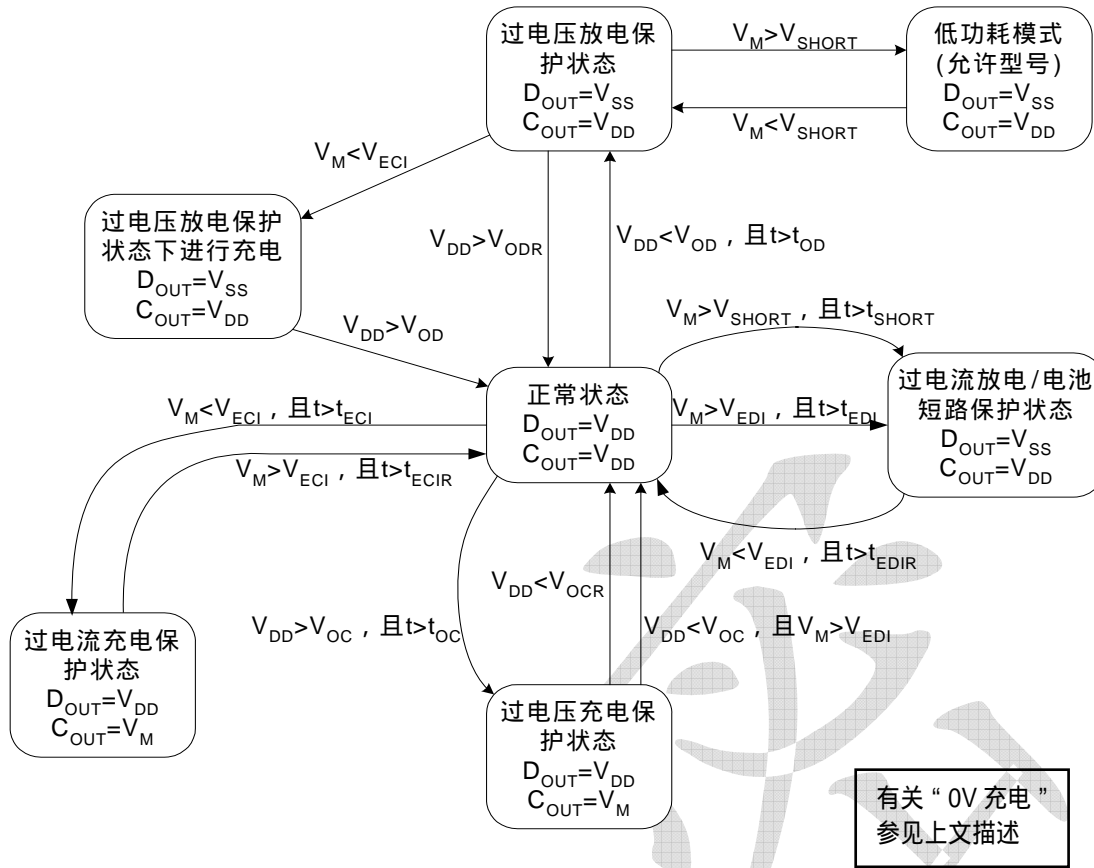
过电压放电保护状态
$D_{OUT}=V_{SS}$
$C_{OUT}=V_{DD}$

$V_M>V_{SHORT}$

低功耗模式
(允许型号)
$D_{OUT}=V_{SS}$
$C_{OUT}=V_{DD}$

$V_M<V_{SHORT}$

$V_M<V_{ECI}$

过电压放电保护状态下进行充电
$D_{OUT}=V_{SS}$
$C_{OUT}=V_{DD}$

$V_{DD}>V_{ODR}$

$V_{DD}<V_{OD}$，且$t>t_{OD}$

$V_M>V_{SHORT}$，且$t>t_{SHORT}$

$V_{DD}>V_{OD}$

正常状态
$D_{OUT}=V_{DD}$
$C_{OUT}=V_{DD}$

$V_M<V_{ECI}$，且$t>t_{ECI}$

$V_M>V_{ECI}$，且$t>t_{ECIR}$

$V_M>V_{EDI}$，且$t>t_{EDI}$

过电流放电/电池短路保护状态
$D_{OUT}=V_{SS}$
$C_{OUT}=V_{DD}$

$V_M<V_{EDI}$，且$t>t_{EDIR}$

$V_{DD}<V_{OCR}$

$V_{DD}>V_{OC}$，且$t>t_{OC}$

$V_{DD}<V_{OC}$，且$V_M>V_{EDI}$

过电流充电保护状态
$D_{OUT}=V_{DD}$
$C_{OUT}=V_M$

过电压充电保护状态
$D_{OUT}=V_{DD}$
$C_{OUT}=V_M$

有关“0V 充电”参见上文描述